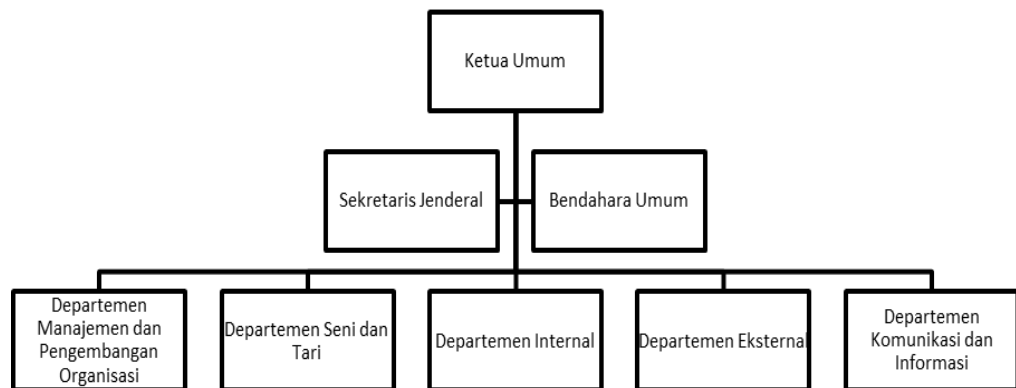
Ketua Umum

Sekretaris Jenderal

Bendahara Umum

Departemen Manajemen dan Pengembangan Organisasi

Departemen Seni dan Tari

Departemen Internal

Departemen Eksternal

Departemen Komunikasi dan Informasi